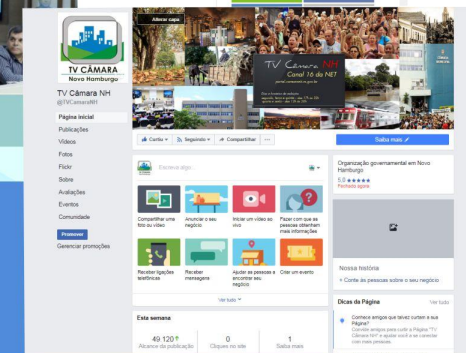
TV CÂMARA
Novo Hamburgo

Alterar capa

TV Câmara NH
Canal 16 da NET

TV Câmara NH
@TVCamaraNH

Página inicial
Publicações
Vídeos
Fotos
Flickr
Sobre
Avaliações
Eventos
Comunidade

Promover
Gerenciar promoções

Curtiu
Seguindo
Compartilhar
...

Saiba mais

Escreva algo...

Compartilhar uma foto ou vídeo
Anunciar o seu negócio
Iniciar um vídeo ao vivo
Fazer com que as pessoas obtenham mais informações
Receber ligações telefônicas
Receber mensagens
Ajudar as pessoas a encontrar seu negócio
Criar um evento

Ver tudo

Esta semana
49.120
Alcance da publicação
0
Cliques no site
1
Saiba mais

Organização governamental em Novo Hamburgo
5,0 ★★★★★
Fechado agora

Nossa história
Conte às pessoas sobre o seu negócio

Dicas da Página
Ver tudo
Convide amigos que talvez curtam a sua Página?
Convide amigos para curtir a Página "TV Câmara NH" e ajudar você a se conectar com mais pessoas.